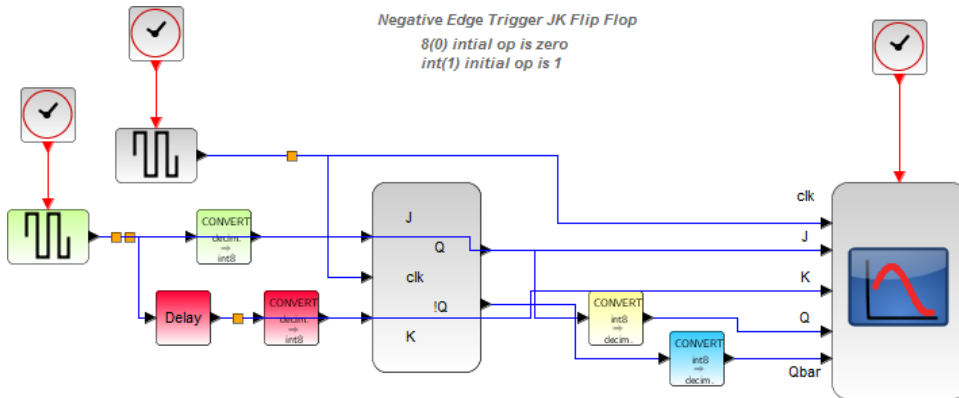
Negative Edge Trigger JK Flip Flop
8(0) intial op is zero
int(1) initial op is 1

CONVERT
decim.
⇒
int8

Delay

CONVERT
decim.
⇒
int8

J
Q
clk
!Q
K

CONVERT
int8
⇒
decim.

CONVERT
int8
⇒
decim.

clk
J
K
Q
Qbar